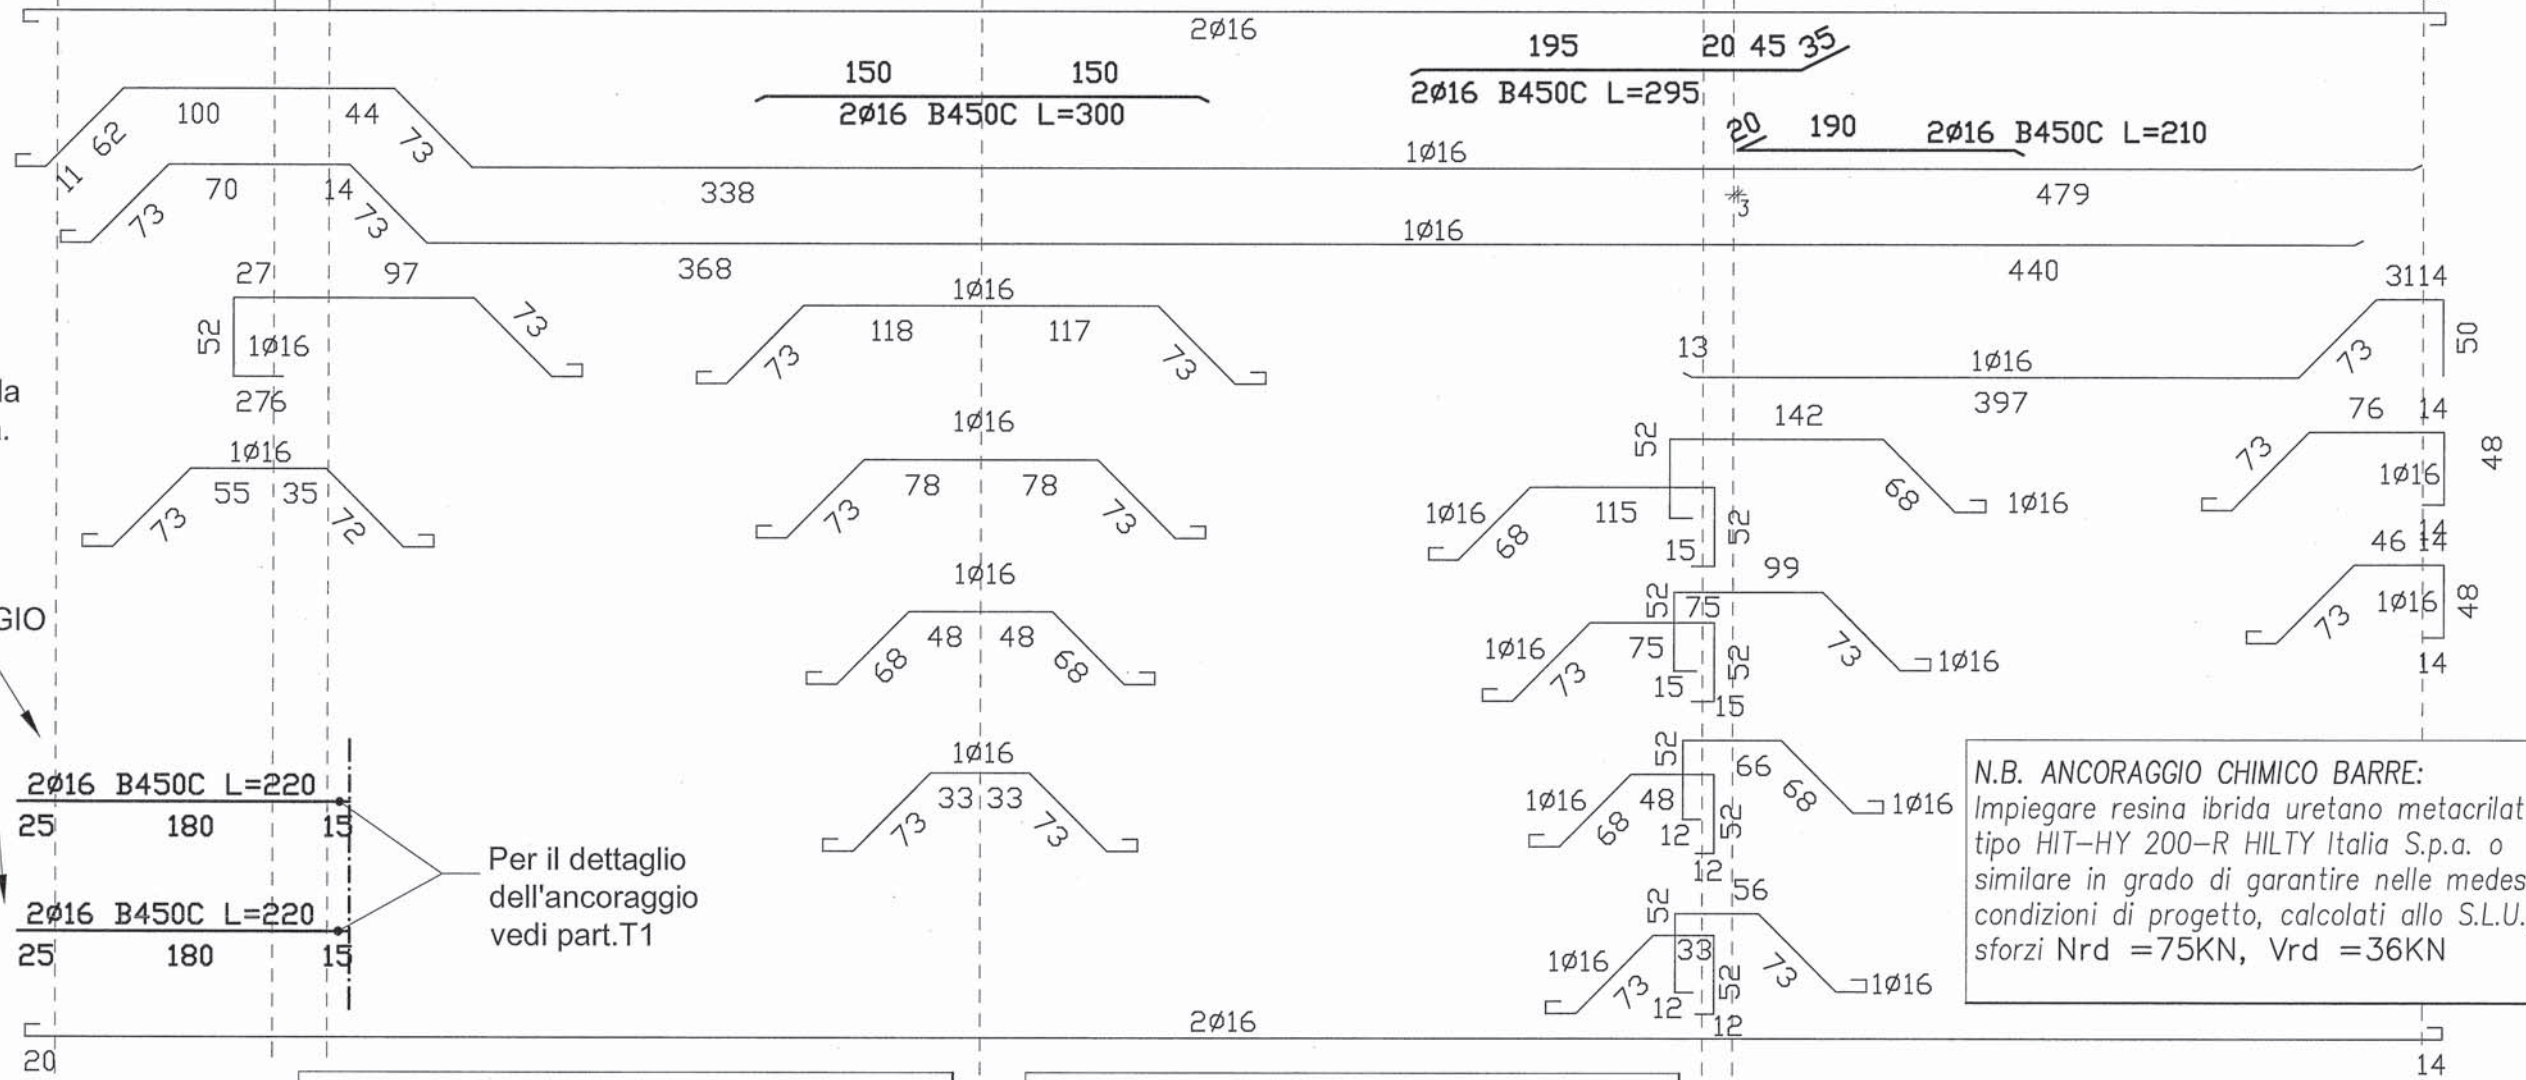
2Ø16

150 150
2Ø16 B450C L=300

195 20 45 35
2Ø16 B450C L=295

20 190 2Ø16 B450C L=210

100 44
11 62 73
1Ø16
70 14
73 73
338
479
*3
1Ø16
368
440
27 97
52 1Ø16 73
276
1Ø16
118 117
73 73
13
1Ø16
397
3114
73
50
la
.
1Ø16
55 35
73 72
1Ø16
78 78
73 73
52
142
68
1Ø16
1Ø16
68
115
15
52
76 14
73
1Ø16
48
1Ø16
48 48
68 68
99
52 75
75
15
52
15
73
73
1Ø16
1Ø16
46 14
73
1Ø16
48
14
GIO
1Ø16
33 33
73 73
52
66
68
1Ø16
1Ø16
48
68
12
52
12
56
52
33
73
73
1Ø16
1Ø16
12
52
12

2Ø16 B450C L=220
25 180 15

2Ø16 B450C L=220
25 180 15

Per il dettaglio dell'ancoraggio vedi part.T1

N.B. ANCORAGGIO CHIMICO BARRE:
Impiegare resina ibrida uretano metacrilat tipo HIT–HY 200–R HILTY Italia S.p.a. o similare in grado di garantire nelle medes condizioni di progetto, calcolati allo S.L.U. sforzi Nrd =75KN, Vrd =36KN

2Ø16
20
14